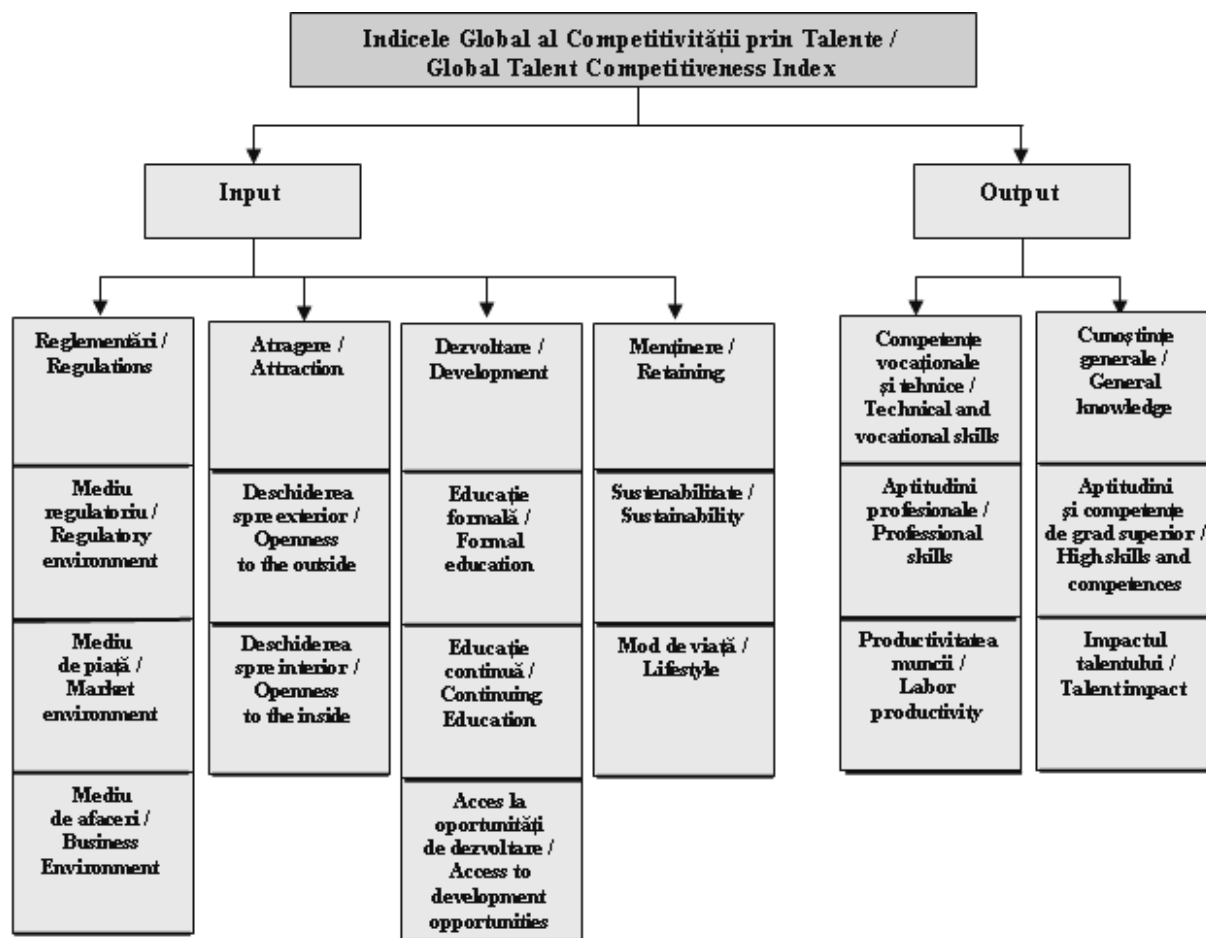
Indicele Global al Competitivităţii prin Talente / Global Talent Competitiveness Index

Input

Output

Reglementări / Regulations

Mediu regulatoriu / Regulatory environment

Mediu de piaţă / Market environment

Mediu de afaceri / Business Environment

Atragere / Attraction

Deschiderea spre exterior / Openness to the outside

Deschiderea spre interior / Openness to the inside

Dezvoltare / Development

Educaţie formală / Formal education

Educaţie continuă / Continuing Education

Acces la oportunităţi de dezvoltare / Access to development opportunities

Menţinere / Retaining

Sustenabilitate / Sustainability

Mod de viaţă / Lifestyle

Competenţe vocaţionale şi tehnice / Technical and vocational skills

Aptitudini profesionale / Professional skills

Productivitatea muncii / Labor productivity

Cunoştinţe generale / General knowledge

Aptitudini şi competenţe de grad superior / High skills and competences

Impactul talentului / Talent impact